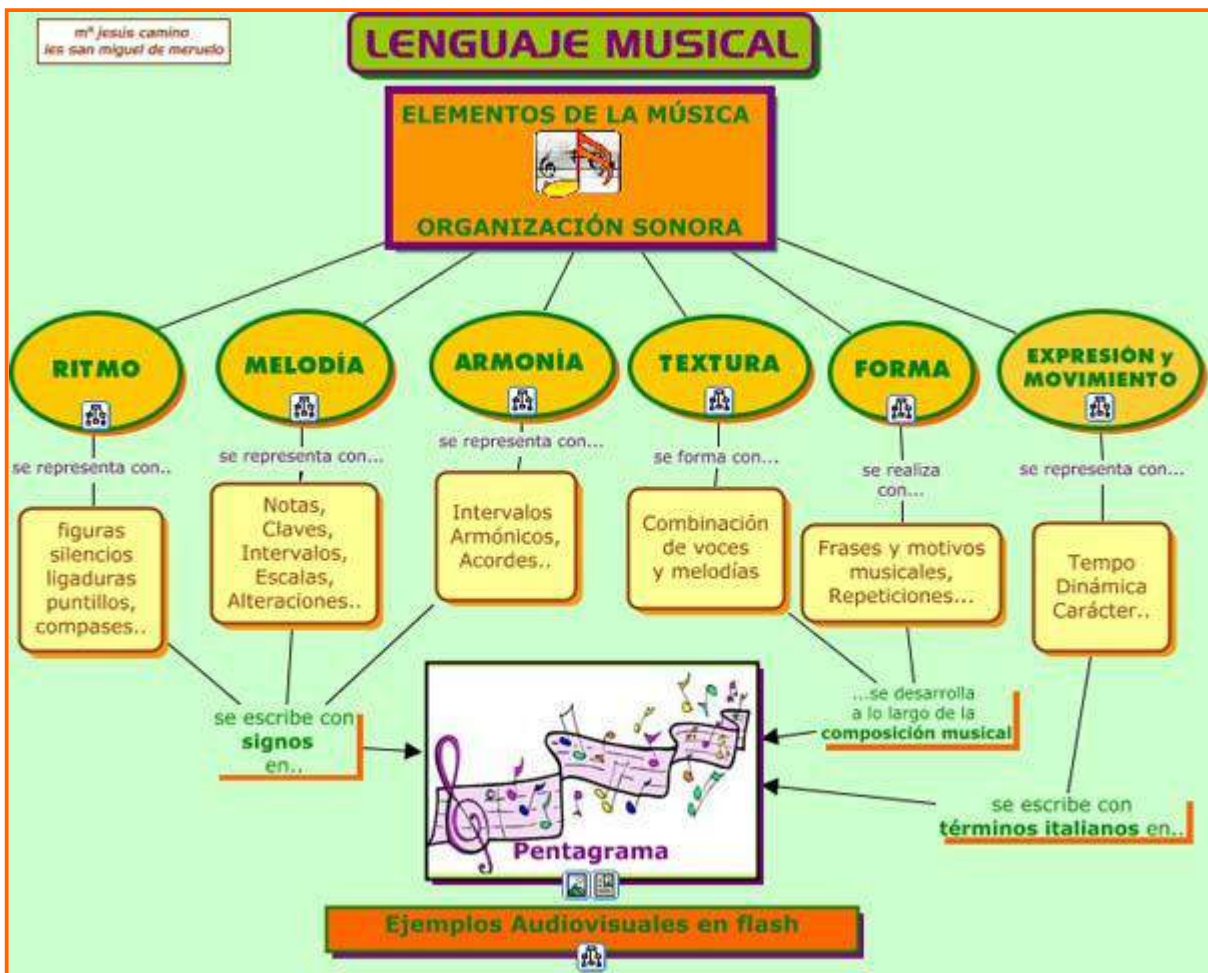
mª jesús camino
ies san miguel de meruelo

LENGUAJE MUSICAL

ELEMENTOS DE LA MÚSICA

ORGANIZACIÓN SONORA

RITMO

se representa con..

figuras silencios ligaduras puntillos, compases..

MELODÍA

se representa con...

Notas, Claves, Intervalos, Escalas, Alteraciones..

ARMONÍA

se representa con...

Intervalos Armónicos, Acordes..

TEXTURA

se forma con...

Combinación de voces y melodías

FORMA

se realiza con...

Frases y motivos musicales, Repeticiones...

EXPRESIÓN y MOVIMIENTO

se representa con...

Tempo Dinámica Carácter..

se escribe con signos en..

Pentagrama

...se desarrolla a lo largo de la composición musical

se escribe con términos italianos en..

Ejemplos Audiovisuales en flash